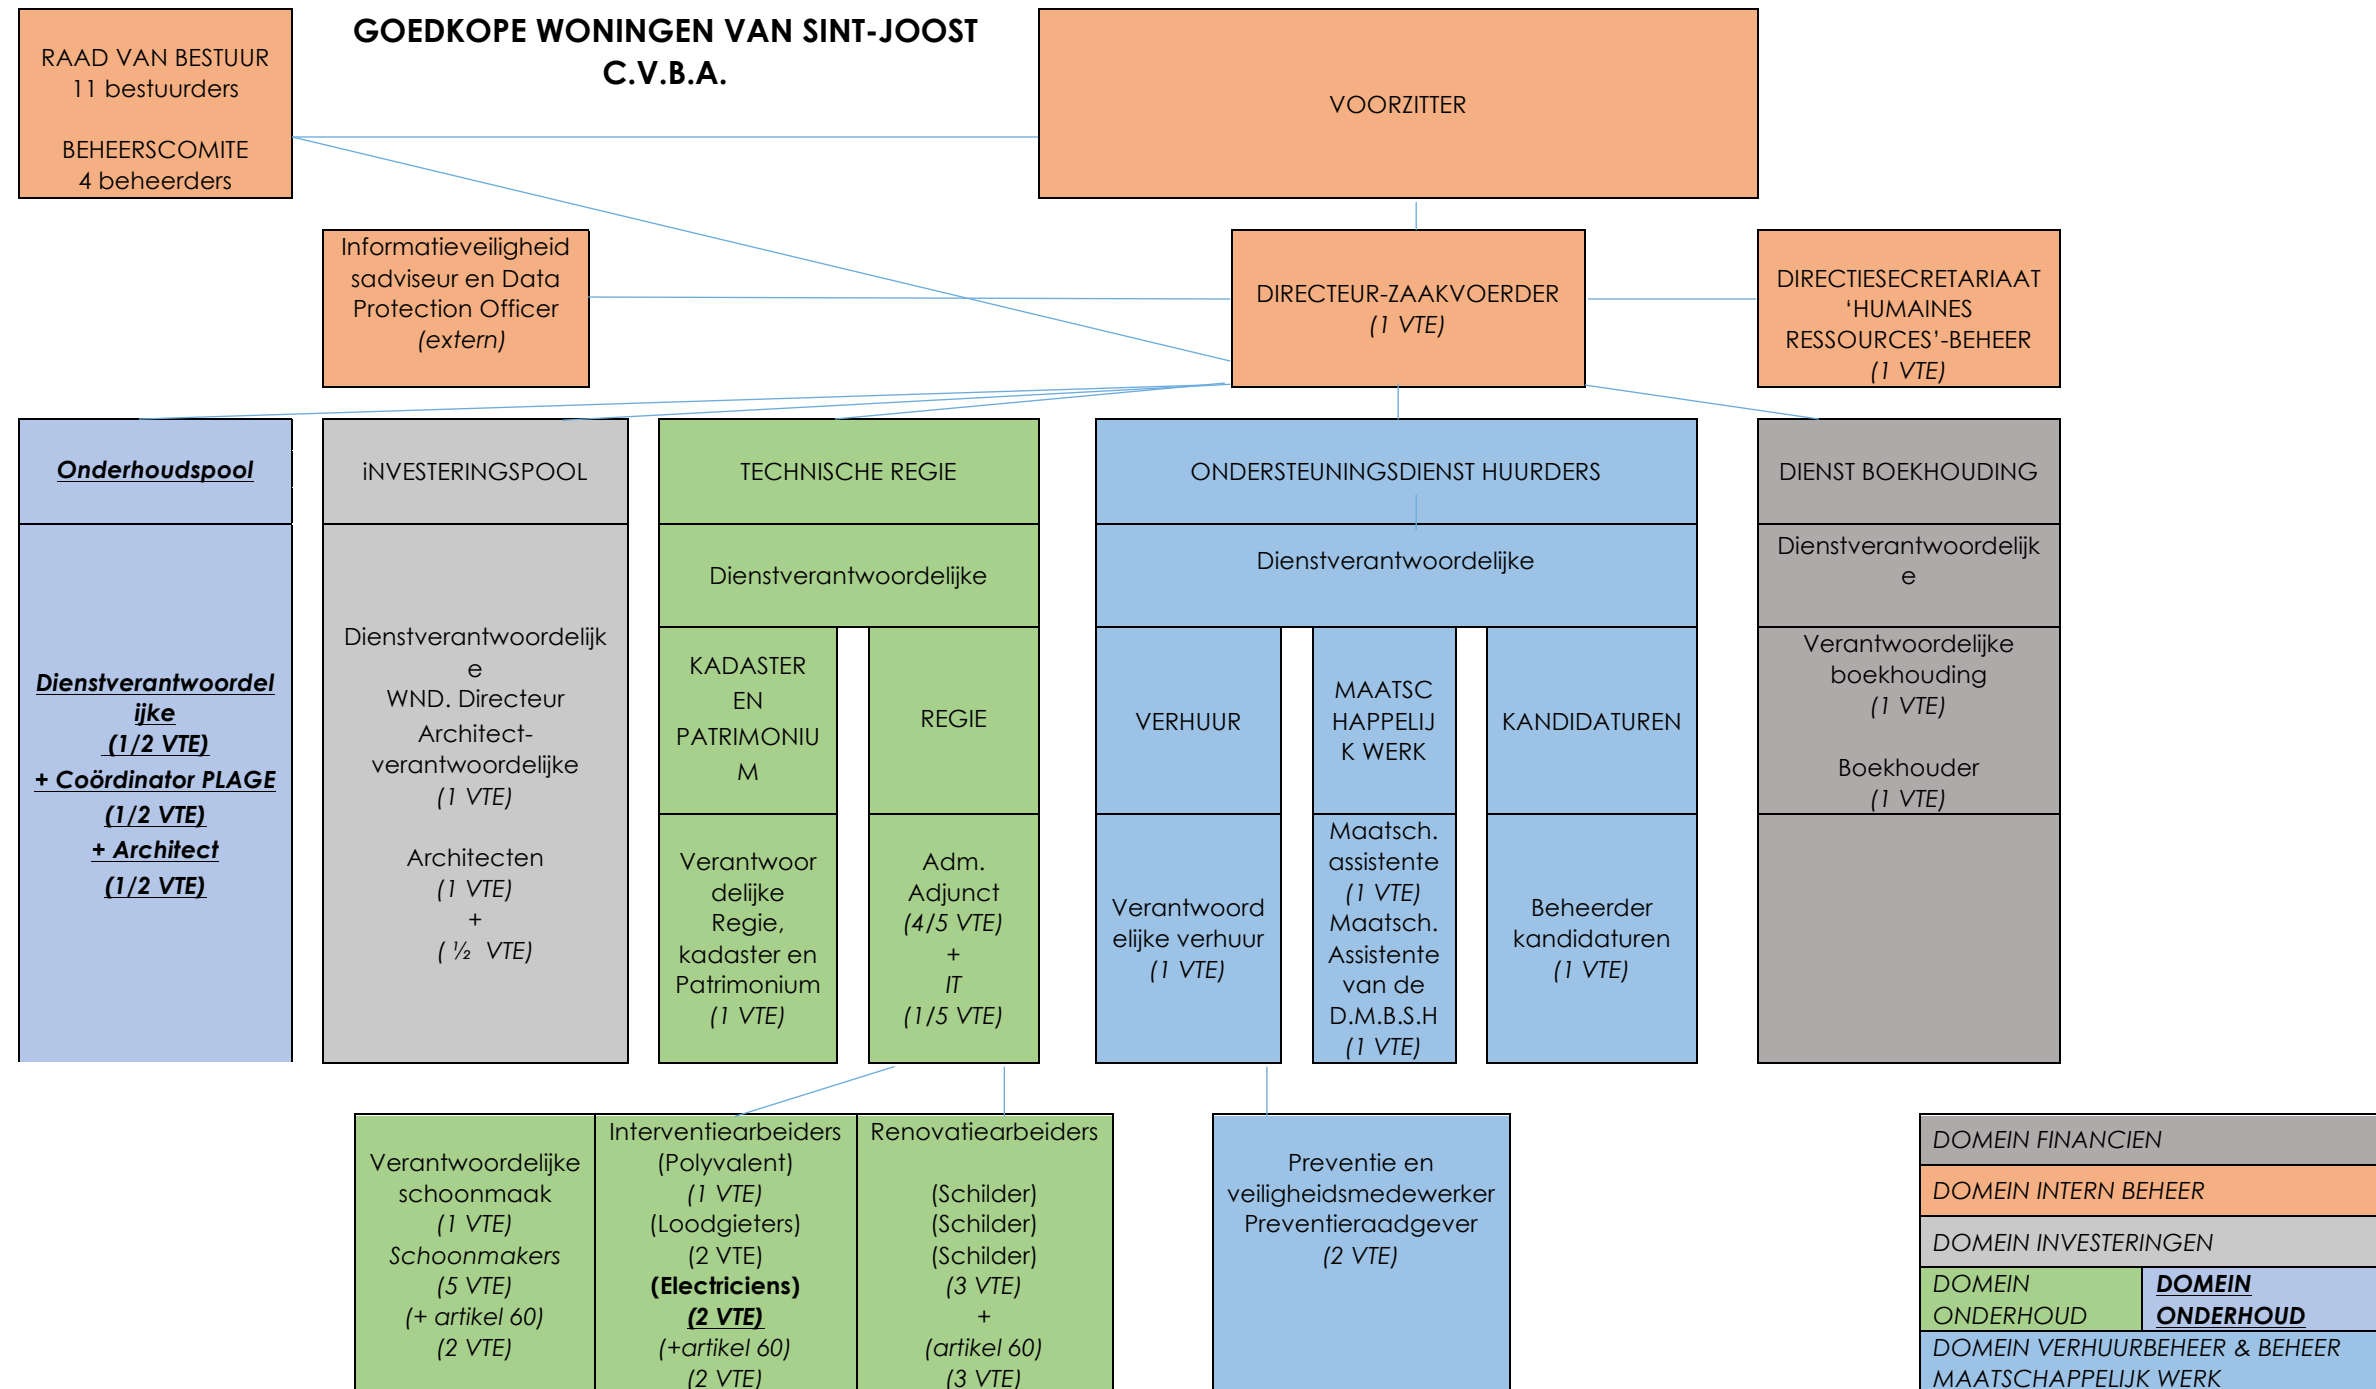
RAAD VAN BESTUUR
11 bestuurders

BEHEERSCOMITE
4 beheerders

GOEDKOPE WONINGEN VAN SINT-JOOST
C.V.B.A.

VOORZITTER

Informatieveiligheidsadviseur en Data Protection Officer
(extern)

DIRECTEUR-ZAAKVOERDER
(1 VTE)

DIRECTIESECRETARIAAT 'HUMAINES RESSOURCES'-BEHEER
(1 VTE)

Onderhoudspool

Dienstverantwoordelijke
(1/2 VTE)
+ Coördinator PLAGE
(1/2 VTE)
+ Architect
(1/2 VTE)

iNVESTERINGSPOOL

Dienstverantwoordelijke
WND. Directeur
Architect-verantwoordelijke
(1 VTE)

Architecten
(1 VTE)
+
( ½ VTE)

TECHNISCHE REGIE

Dienstverantwoordelijke

KADASTER EN PATRIMONIUM

REGIE

Verantwoordelijke Regie, kadaster en Patrimonium
(1 VTE)

Adm. Adjunct
(4/5 VTE)
+
IT
(1/5 VTE)

ONDERSTEUNINGSDIENST HUURDERS

Dienstverantwoordelijke

VERHUUR

MAATSCHAPPELIJK WERK

KANDIDATUREN

Verantwoordelijke verhuur
(1 VTE)

Maatsch. assistente
(1 VTE)
Maatsch. Assistente van de D.M.B.S.H
(1 VTE)

Beheerder kandidaturen
(1 VTE)

DIENST BOEKHOUDING

Dienstverantwoordelijke

Verantwoordelijke boekhouding
(1 VTE)

Boekhouder
(1 VTE)

Verantwoordelijke schoonmaak
(1 VTE)
Schoonmakers
(5 VTE)
(+ artikel 60)
(2 VTE)

Interventiearbeiders
(Polyvalent)
(1 VTE)
(Loodgieters)
(2 VTE)
(Electriciens)
(2 VTE)
(+artikel 60)
(2 VTE)

Renovatiearbeiders

(Schilder)
(Schilder)
(Schilder)
(3 VTE)
+
(artikel 60)
(3 VTE)

Preventie en veiligheidsmedewerker
Preventieraadgever
(2 VTE)

| DOMEIN FINANCIEN | |
|---|---|
| DOMEIN INTERN BEHEER | |
| DOMEIN INVESTERINGEN | |
| DOMEIN ONDERHOUD | DOMEIN ONDERHOUD |
| DOMEIN VERHUURBEHEER & BEHEER MAATSCHAPPELIJK WERK | |